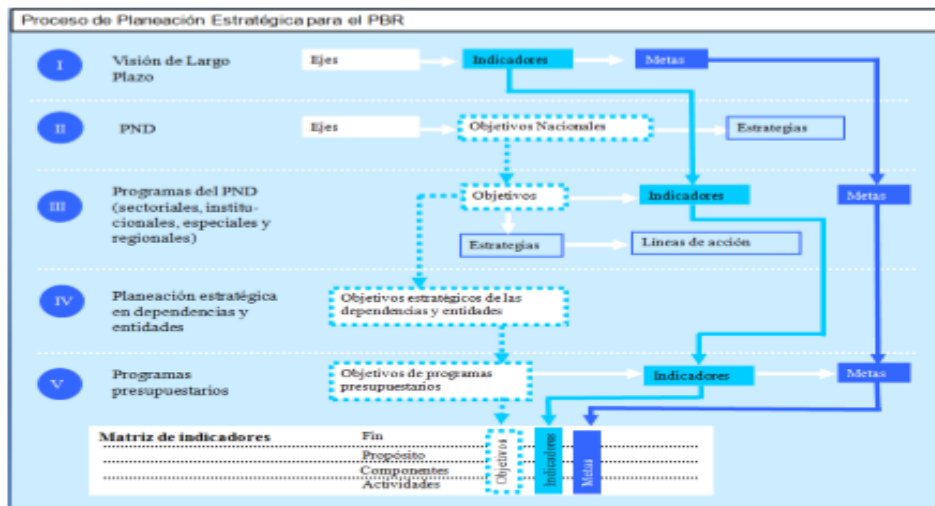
Proceso de Planeación Estratégica para el PBR

I
Visión de Largo Plazo
Ejes
Indicadores
Metas

II
PND
Ejes
Objetivos Nacionales
Estrategias

III
Programas del PND (sectoriales, institucionales, especiales y regionales)
Objetivos
Indicadores
Metas
Estrategias
Líneas de acción

IV
Planeación estratégica en dependencias y entidades
Objetivos estratégicos de las dependencias y entidades

V
Programas presupuestarios
Objetivos de programas presupuestarios
Indicadores
Metas

Matriz de indicadores
Fin
Propósito
Componentes
Actividades
Objetivos
Indicadores
Metas